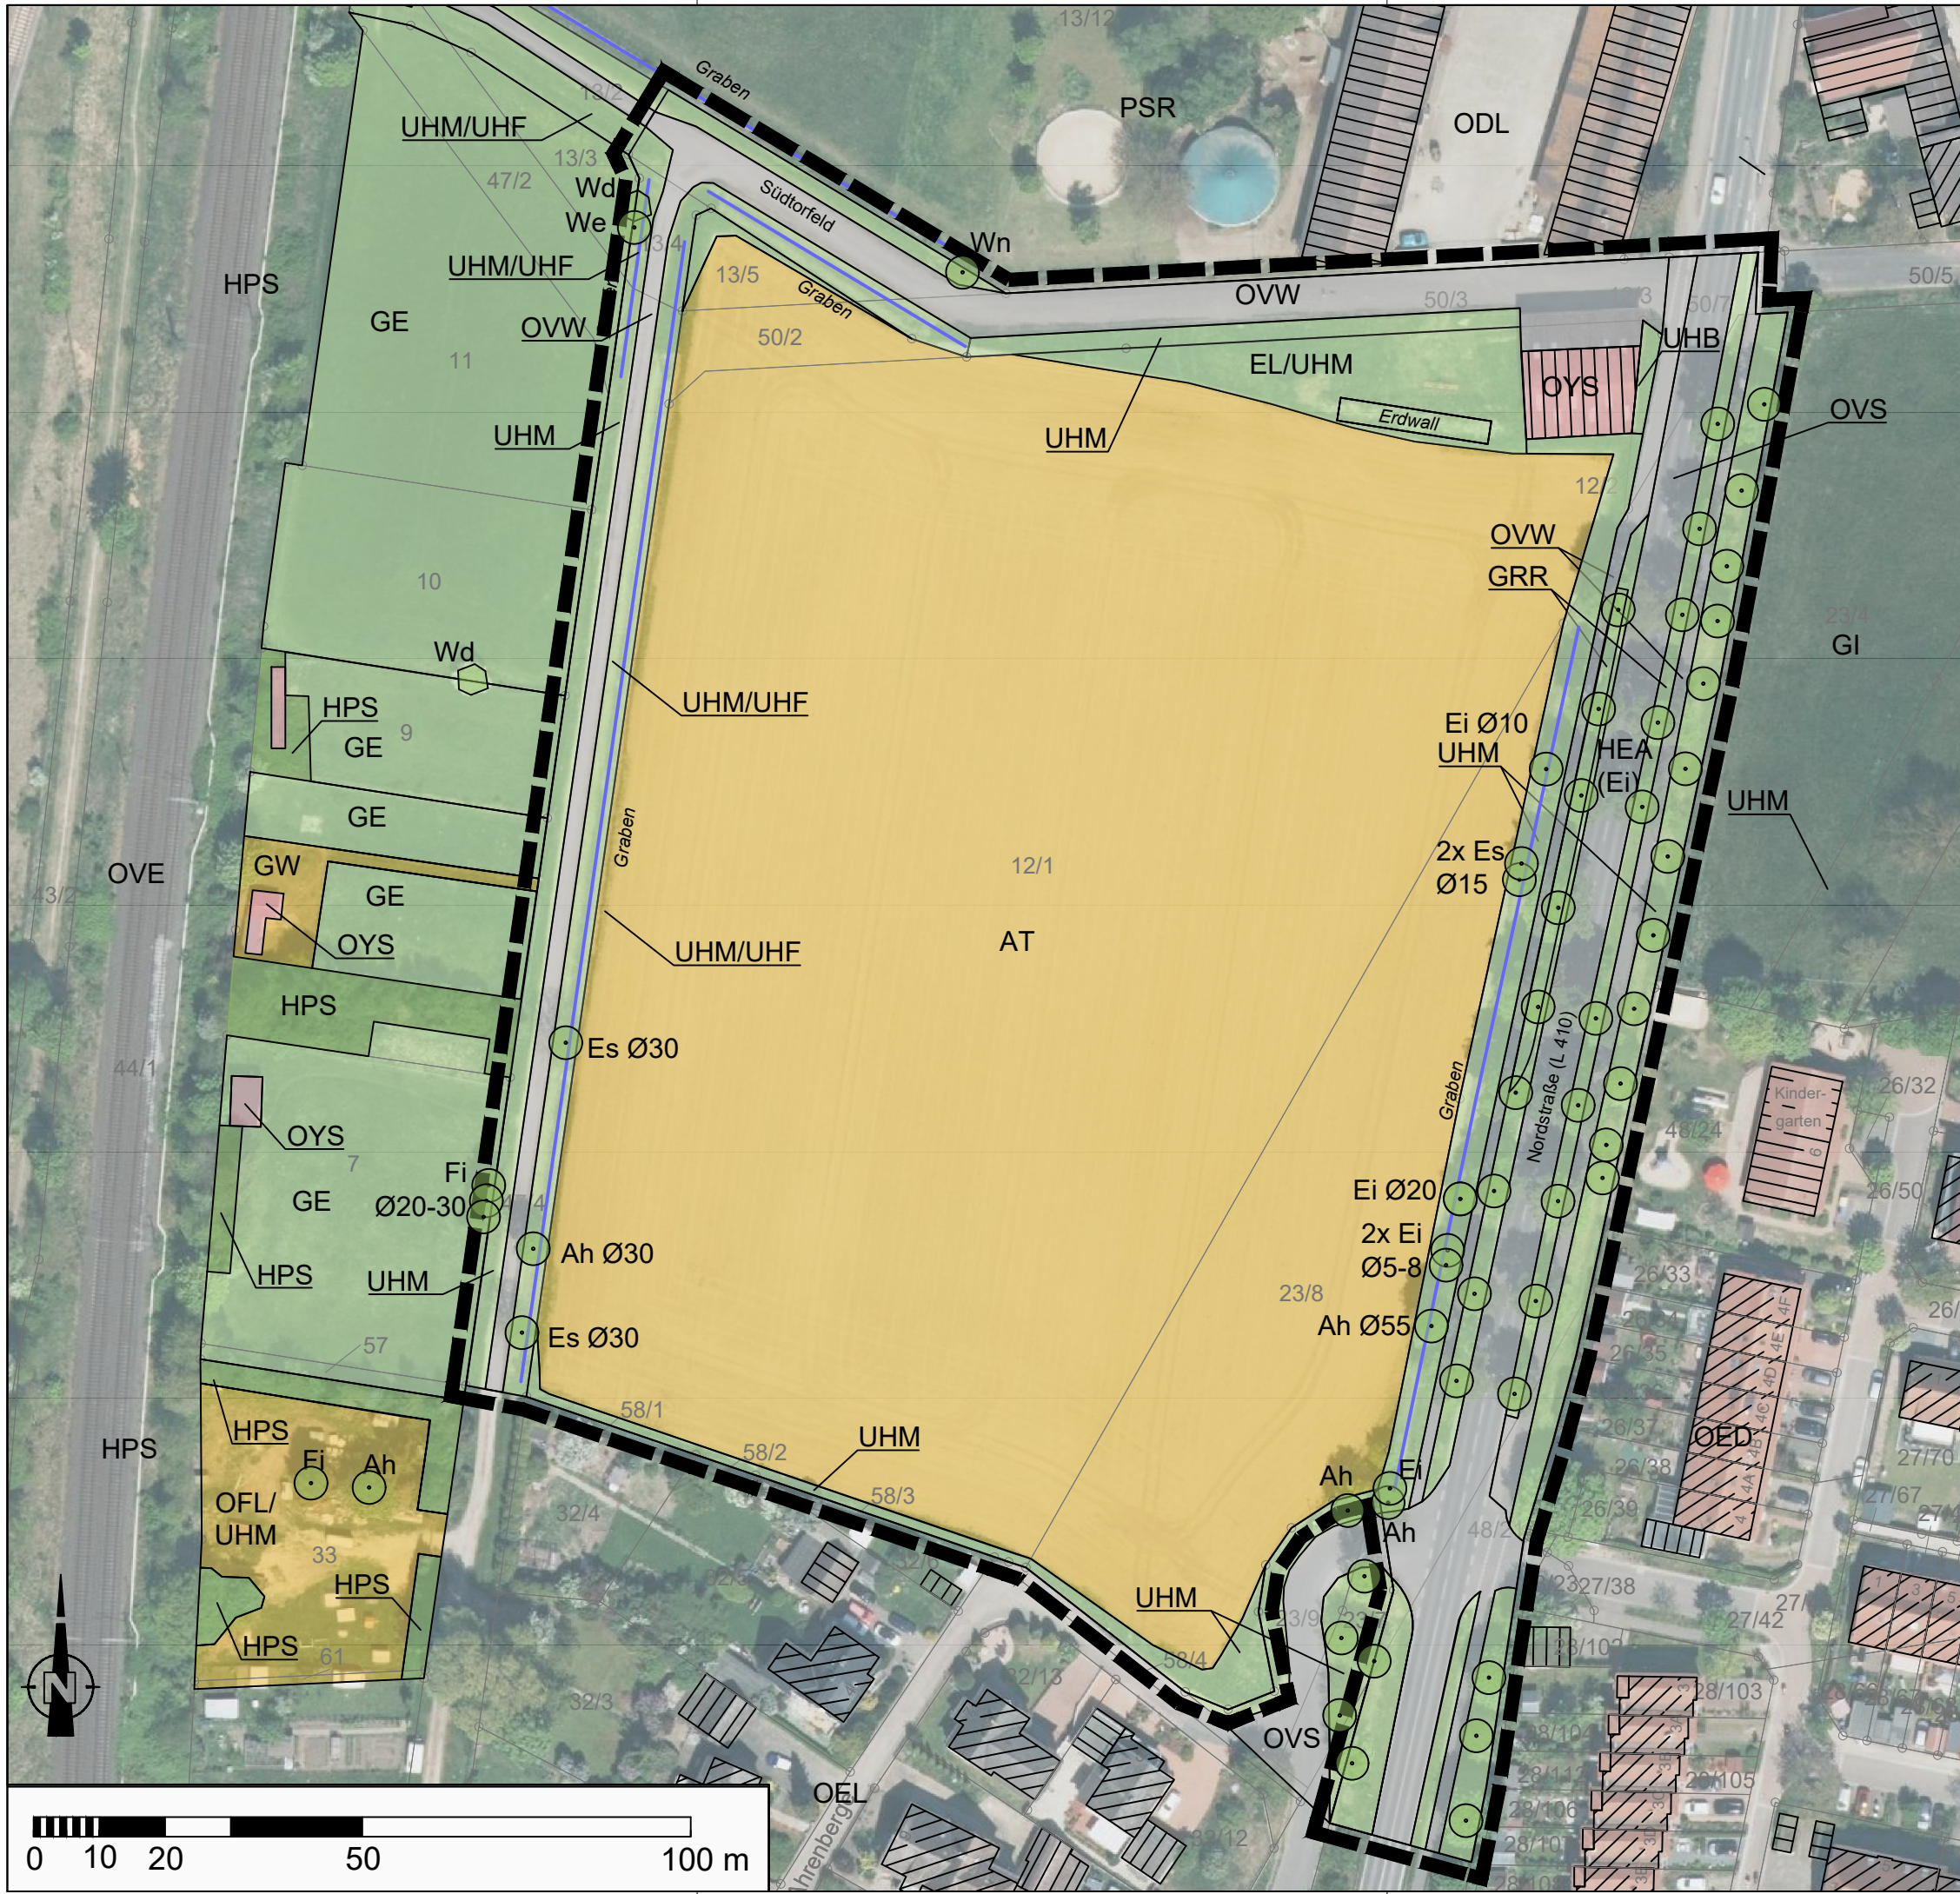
13/12
PSR
ODL
Graben
13/2
UHM/UHF
13/3
47/2
Wd
We
13/4
Südtorfeld
Wn
UHM/UHF
HPS
GE
OVW
13/5
Graben
50/2
OVW
50/3
13/3
50/7
50/5
EL/UHM
UHB
OYS
Erdwall
11
UHM
UHM
OVS
12
OVW
GRR
10
23/4
GI
Wd
UHM/UHF
HPS
GE
9
Ei Ø10
UHM
HEA
(Ei)
UHM
GE
GW
GE
Graben
12/1
2x Es
Ø15
OVE
43/2
OYS
UHM/UHF
AT
HPS
Es Ø30
44/1
Nordstraße (L 410)
Graben
Kindergarten
26/32
OYS
46/24
7
Fi
GE
Ø20-30
Ei Ø20
26/50
Ah Ø30
2x Ei
Ø5-8
HPS
UHM
26/33
23/8
Ah Ø55
26/
57
Es Ø30
26/35
HPS
HPS
58/1
UHM
26/37
OED
58/2
Fi
Ah
26/38
27/70
58/3
Ah
Ei
OFL/
UHM
32/4
26/39
27/67
Ah
48/2
33
HPS
27/38
UHM
27/42
23/9
27/
HPS
61
58/4
28/103
32/13
28/103
28/105
32/3
OVS
28/106
OEL
Ehrenberg
0
10
20
50
100 m